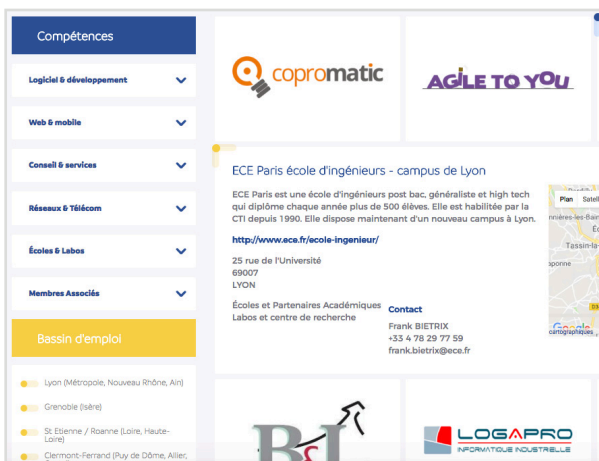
Compétences

Logiciel & développement

Web & mobile

Conseil & services

Réseaux & Télécom

Écoles & Labos

Membres Associés

Bassin d'emploi

Lyon (Métropole, Nouveau Rhône, Ain)

Grenoble (Isère)

St Etienne / Roanne (Loire, Haute-Loire)

Clermont-Ferrand (Puy de Dôme, Allier, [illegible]

copromatic

AGILE TO YOU

ECE Paris école d'ingénieurs - campus de Lyon

ECE Paris est une école d'ingénieurs post bac, généraliste et high tech qui diplôme chaque année plus de 500 élèves. Elle est habilitée par la CTI depuis 1990. Elle dispose maintenant d'un nouveau campus à Lyon.

http://www.ece.fr/ecole-ingenieur/

25 rue de l'Université
69007
LYON

Écoles et Partenaires Académiques
Labos et centre de recherche

Contact
Frank BIETRIX
+33 4 78 29 77 59
frank.bietrix@ece.fr

Plan
Satell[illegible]
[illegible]nnières-les-Bain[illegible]
Tassin-la-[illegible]
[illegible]aponne
Google
cartographiques

B&J

LOGAPRO
INFORMATIQUE INDUSTRIELLE